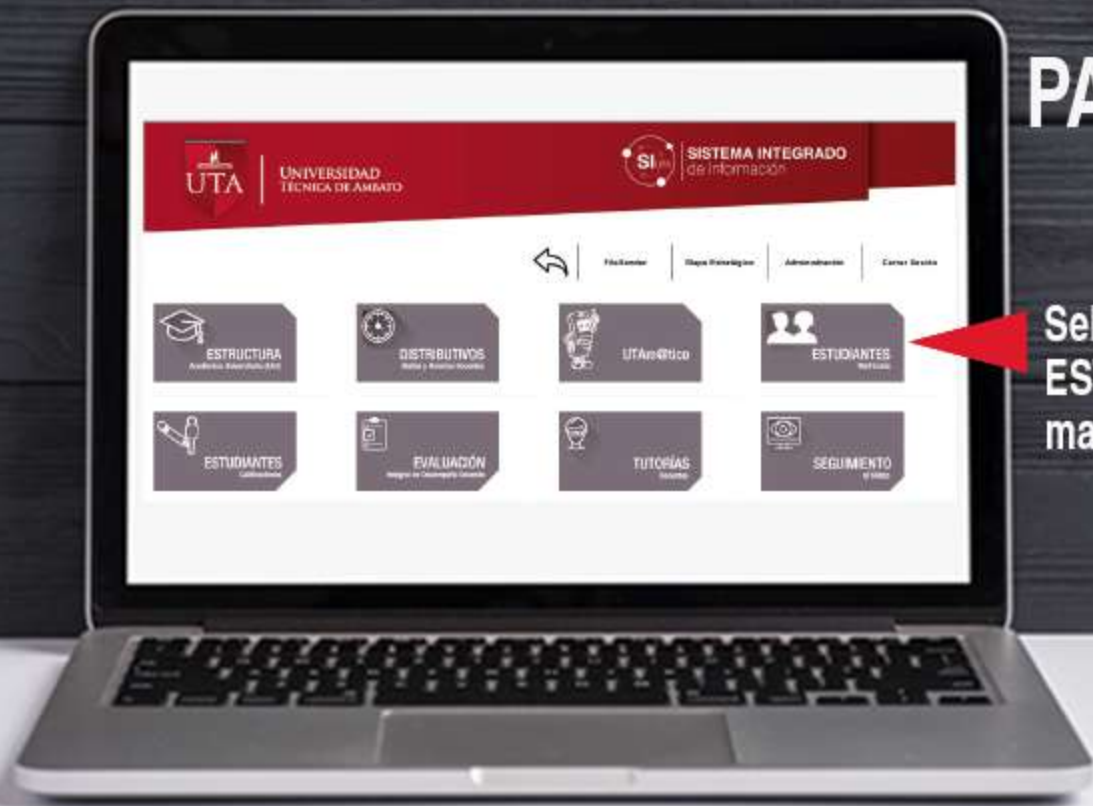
PA

UTA UNIVERSIDAD TÉCNICA DE AMBATO

SI SISTEMA INTEGRADO de Información

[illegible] | Mapa Estratégico | Administración | Cerrar Sesión

ESTRUCTURA
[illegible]

DISTRIBUTIVOS
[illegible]

UTAm@tico

ESTUDIANTES
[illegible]

ESTUDIANTES
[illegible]

EVALUACIÓN
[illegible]

TUTORÍAS
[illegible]

SEGUIMIENTO
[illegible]

Sel
ES
ma